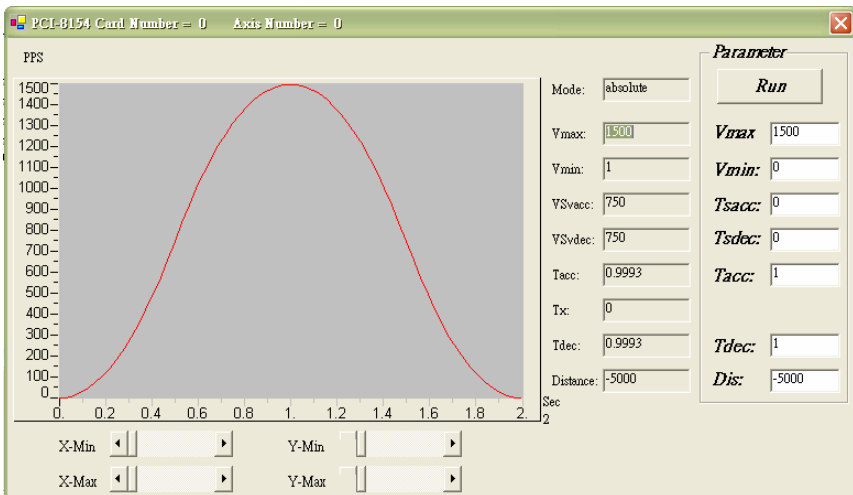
PCI-8154 Card Number = 0 Axis Number = 0

PPS

1500
1400
1300
1200
1100
1000
900
800
700
600
500
400
300
200
100
0

0. 0.2 0.4 0.6 0.8 1. 1.2 1.4 1.6 1.8 2.

Sec
2

Mode: absolute
Vmax: 1500
Vmin: 1
VSvacc: 750
VSvdec: 750
Tacc: 0.9993
Tx: 0
Tdec: 0.9993
Distance: -5000

Parameter
Run
Vmax 1500
Vmin: 0
Tsacc: 0
Tsdec: 0
Tacc: 1
Tdec: 1
Dis: -5000

X-Min
X-Max
Y-Min
Y-Max